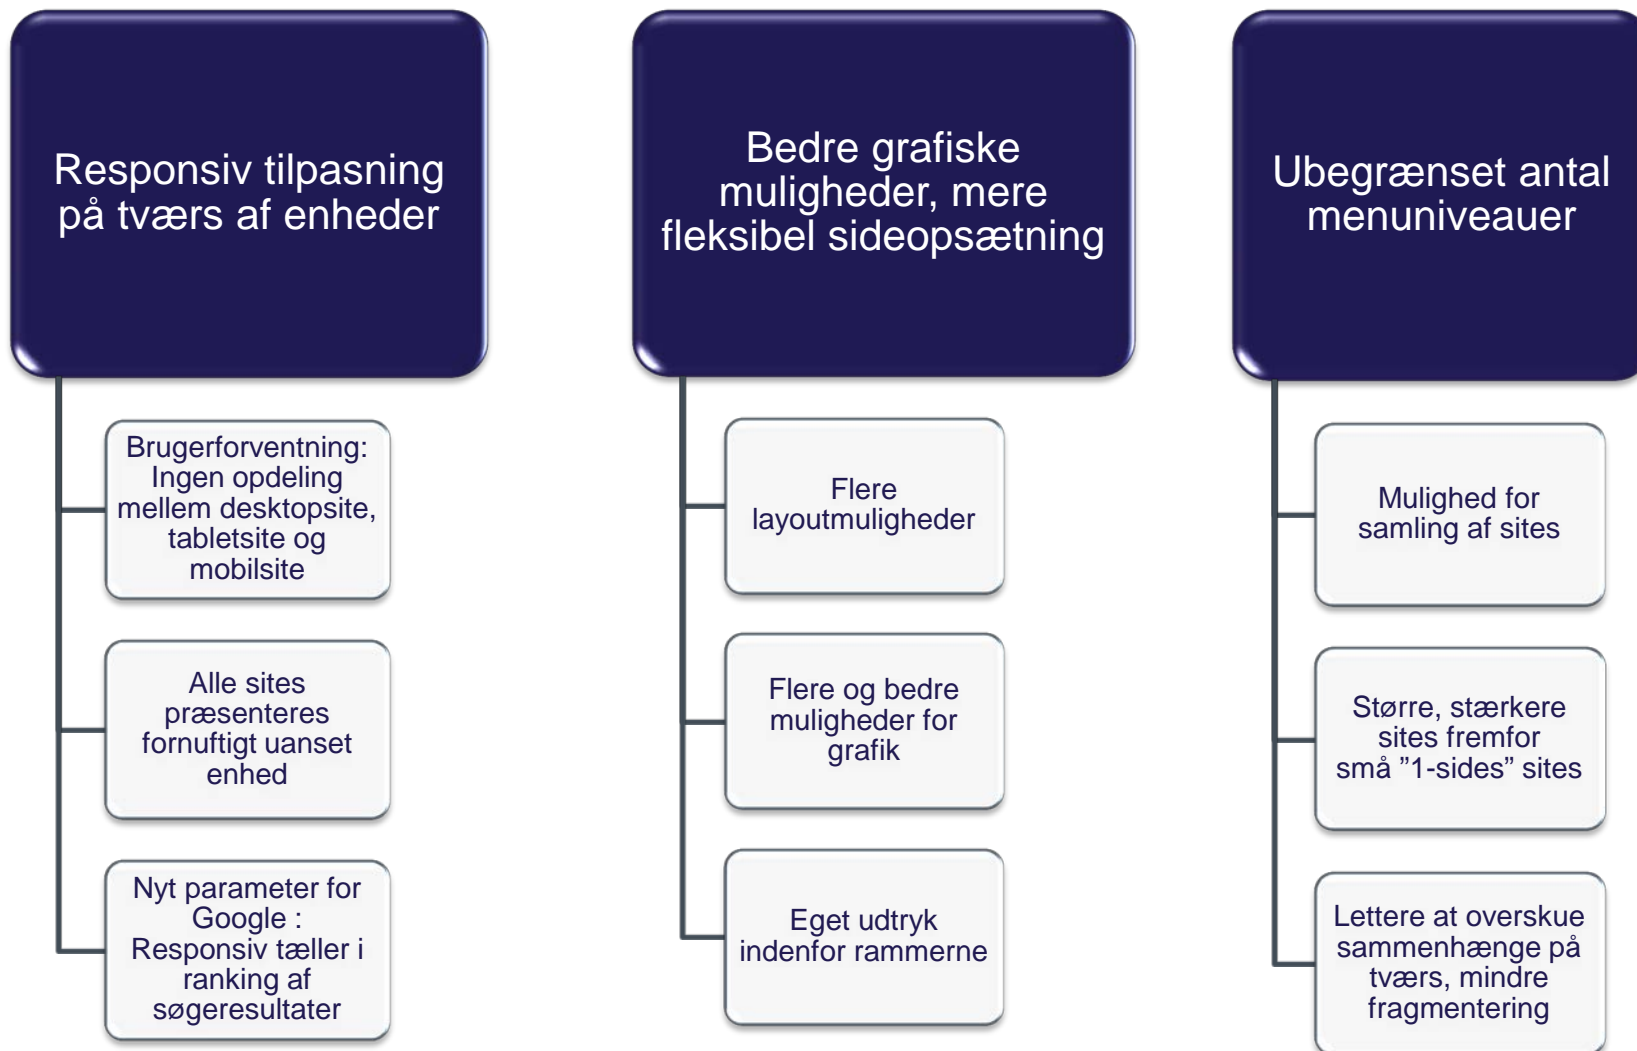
Responsiv tilpasning på tværs af enheder

Brugerforventning: Ingen opdeling mellem desktopsite, tabletsite og mobilsite

Alle sites præsenteres fornuftigt uanset enhed

Nyt parameter for Google : Responsiv tæller i ranking af søgeresultater

Bedre grafiske muligheder, mere fleksibel sideopsætning

Flere layoutmuligheder

Flere og bedre muligheder for grafik

Eget udtryk indenfor rammerne

Ubegrænset antal menuniveauer

Mulighed for samling af sites

Større, stærkere sites fremfor små ”1-sides” sites

Lettere at overskue sammenhænge på tværs, mindre fragmentering